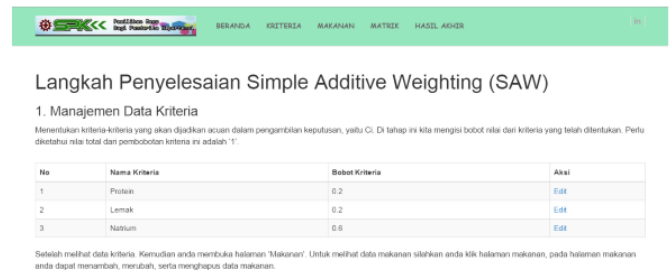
SPK Pemilihan Bayi Bagi Penderita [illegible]

BERANDA KRITERIA MAKANAN MATRIK HASIL AKHIR

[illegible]

Langkah Penyelesaian Simple Additive Weighting (SAW)

1. Manajemen Data Kriteria

Menentukan kriteria-kriteria yang akan dijadikan acuan dalam pengambilan keputusan, yaitu Ci. Di tahap ini kita mengisi bobot nilai dari kriteria yang telah ditentukan. Perlu diketahui nilai total dari pembobotan kriteria ini adalah '1'.

| No | Nama Kriteria | Bobot Kriteria | Aksi |
|---|---|---|---|
| 1 | Protein | 0.2 | Edit |
| 2 | Lemak | 0.2 | Edit |
| 3 | Natrium | 0.6 | Edit |

Setelah melihat data kriteria. Kemudian anda membuka halaman 'Makanan'. Untuk melihat data makanan silahkan anda klik halaman makanan, pada halaman makanan anda dapat menambah, merubah, serta menghapus data makanan.